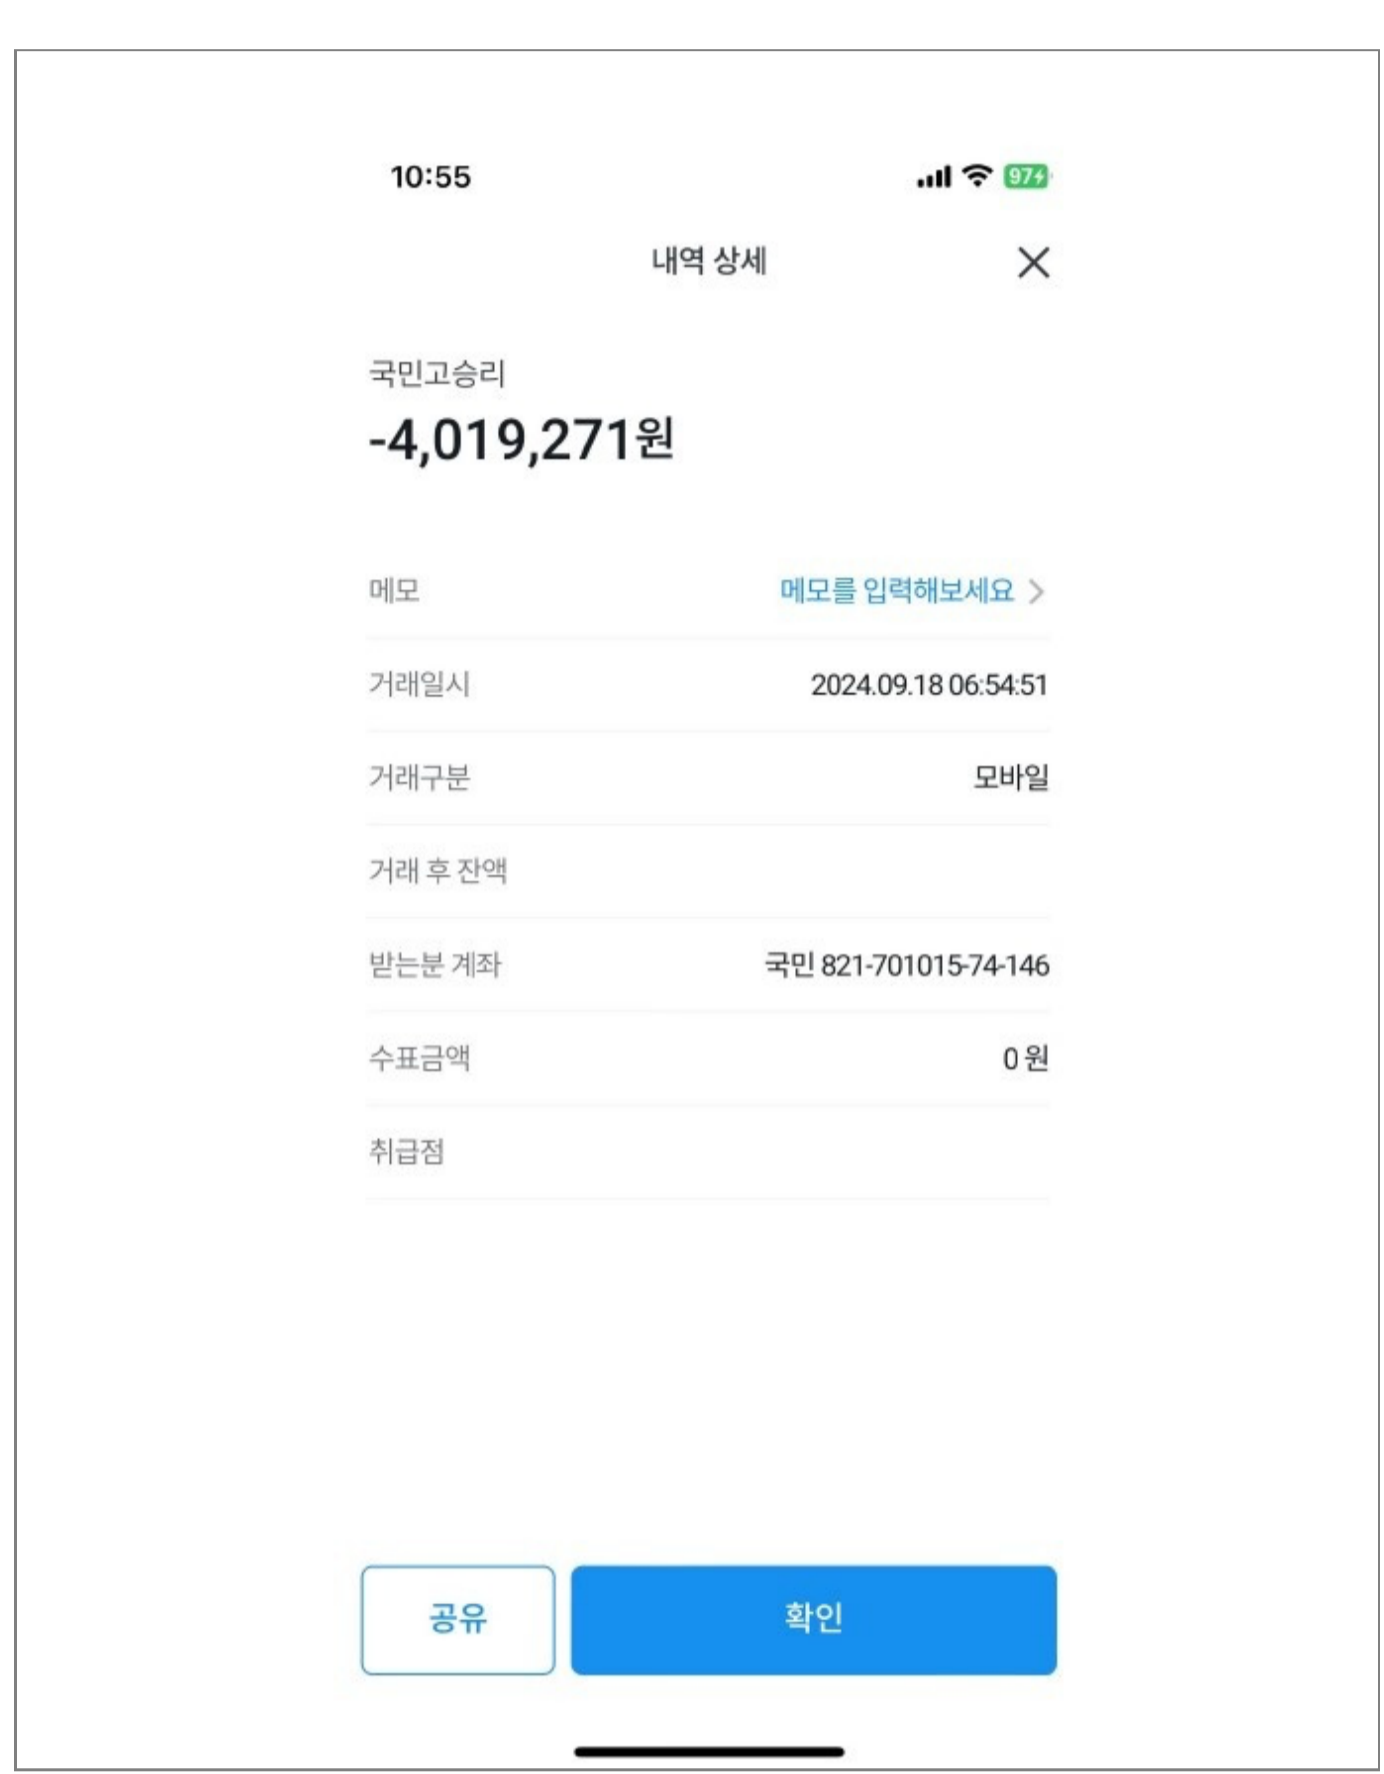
10:55

97

내역 상세

국민고승리

-4,019,271원

메모 메모를 입력해보세요 >

거래일시 2024.09.18 06:54:51

거래구분 모바일

거래 후 잔액

받는분 계좌 국민 821-701015-74-146

수표금액 0 원

취급점

공유

확인